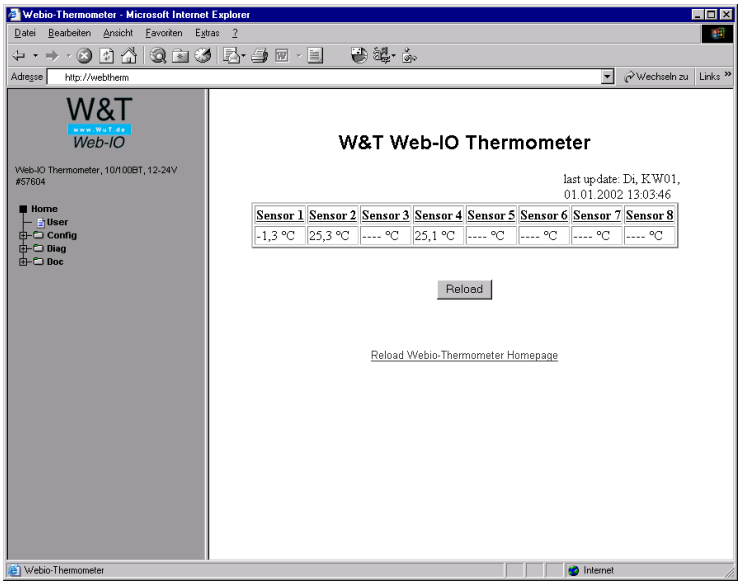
Webio-Thermometer - Microsoft Internet Explorer

Datei Bearbeiten Ansicht Favoriten Extras ?

Adresse http://webtherm

Wechseln zu Links »

W&T
www.WuT.de
Web-IO

Web-IO Thermometer, 10/100BT, 12-24V #57604

Home
User
Config
Diag
Doc

W&T Web-IO Thermometer

last update: Di, KW01, 01.01.2002 13:03:46

| Sensor 1 | Sensor 2 | Sensor 3 | Sensor 4 | Sensor 5 | Sensor 6 | Sensor 7 | Sensor 8 |
|---|---|---|---|---|---|---|---|
| -1,3 °C | 25,3 °C | ---- °C | 25,1 °C | ---- °C | ---- °C | ---- °C | ---- °C |

Reload

Reload Webio-Thermometer Homepage

Webio-Thermometer

Internet